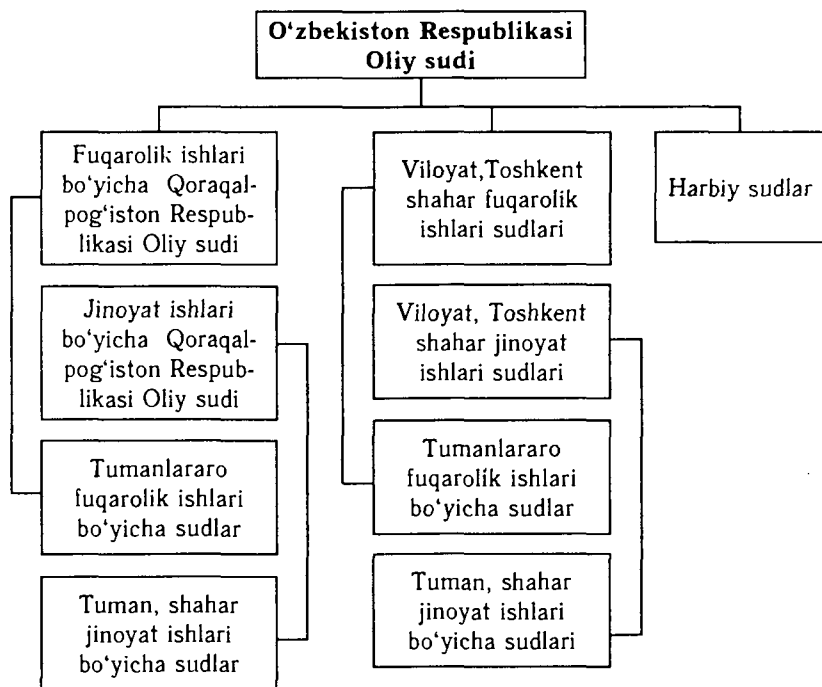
O‘zbekiston Respublikasi Oliy sudi

Fuqarolik ishlari bo‘yicha Qoraqalpog‘iston Respublikasi Oliy sudi

Jinoyat ishlari bo‘yicha Qoraqalpog‘iston Respublikasi Oliy sudi

Tumanlararo fuqarolik ishlari bo‘yicha sudlar

Tuman, shahar jinoyat ishlari bo‘yicha sudlar

Viloyat,Toshkent shahar fuqarolik ishlari sudlari

Viloyat, Toshkent shahar jinoyat ishlari sudlari

Tumanlararo fuqarolik ishlari bo‘yicha sudlar

Tuman, shahar jinoyat ishlari bo‘yicha sudlari

Harbiy sudlar